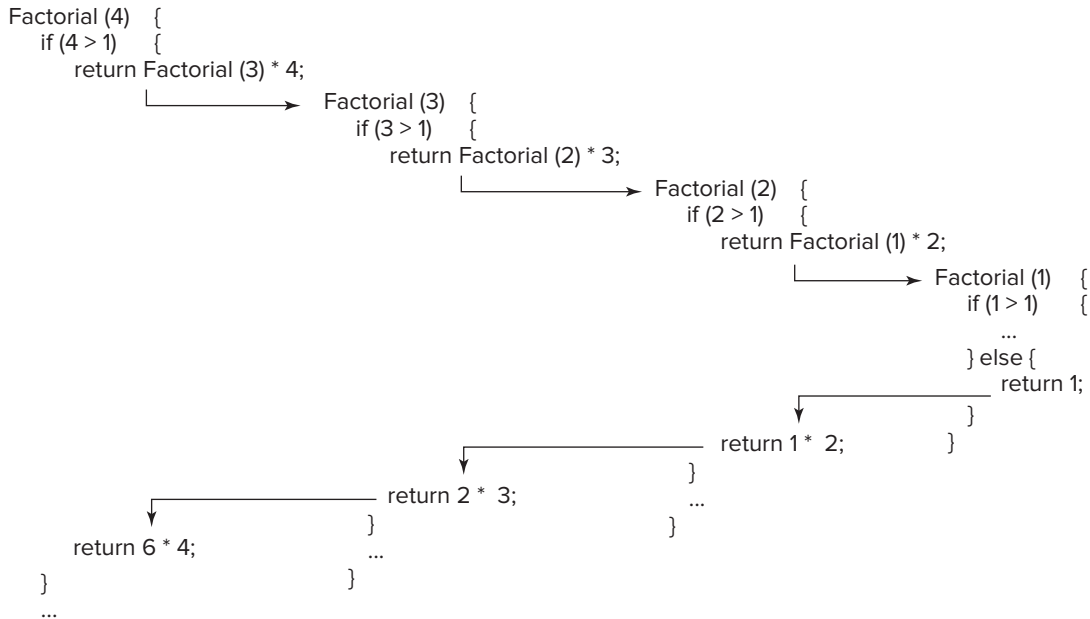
Factorial (4) {
if (4 > 1) {
return Factorial (3) * 4;

Factorial (3) {
if (3 > 1) {
return Factorial (2) * 3;

Factorial (2) {
if (2 > 1) {
return Factorial (1) * 2;

Factorial (1) {
if (1 > 1) {
...
} else {
return 1;
}
}

return 1 * 2;
}
...
}

return 2 * 3;
}
...
}

return 6 * 4;
}
...